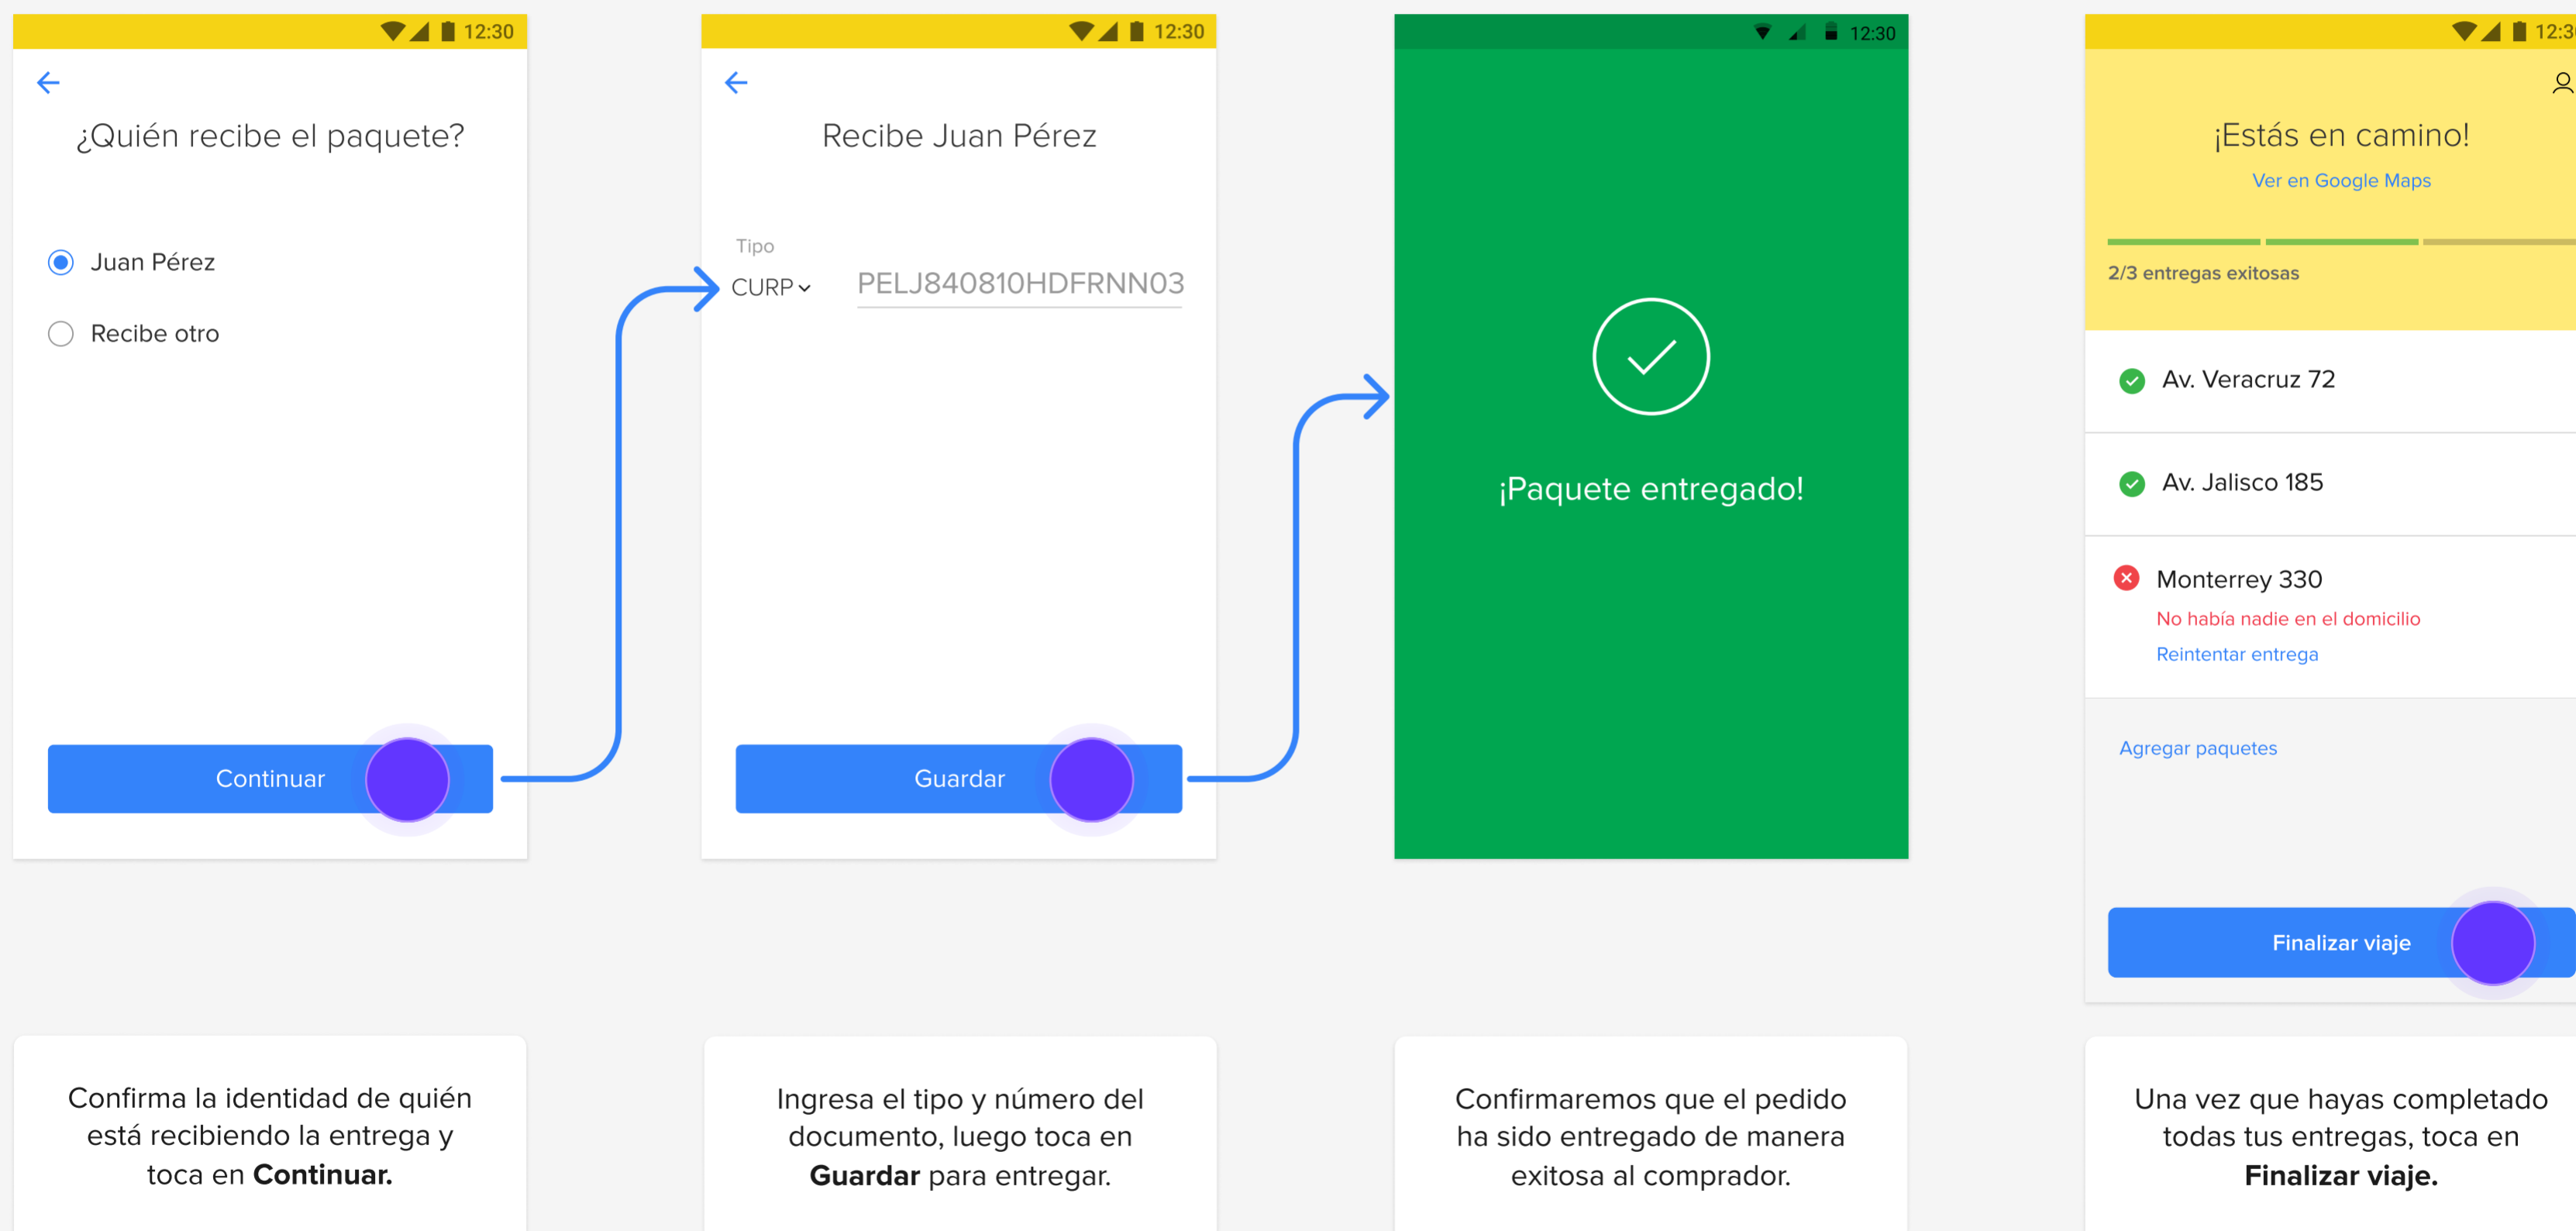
12:30

¿Quién recibe el paquete?

Juan Pérez

Recibe otro

Continuar

12:30

Recibe Juan Pérez

Tipo

CURP

PELJ840810HDFRNN03

Guardar

12:30

¡Paquete entregado!

12:3

¡Estás en camino!

Ver en Google Maps

2/3 entregas exitosas

Av. Veracruz 72

Av. Jalisco 185

Monterrey 330

No había nadie en el domicilio

Reintentar entrega

Agregar paquetes

Finalizar viaje

Confirma la identidad de quién está recibiendo la entrega y toca en **Continuar.**

Ingresa el tipo y número del documento, luego toca en **Guardar** para entregar.

Confirmaremos que el pedido ha sido entregado de manera exitosa al comprador.

Una vez que hayas completado todas tus entregas, toca en **Finalizar viaje.**